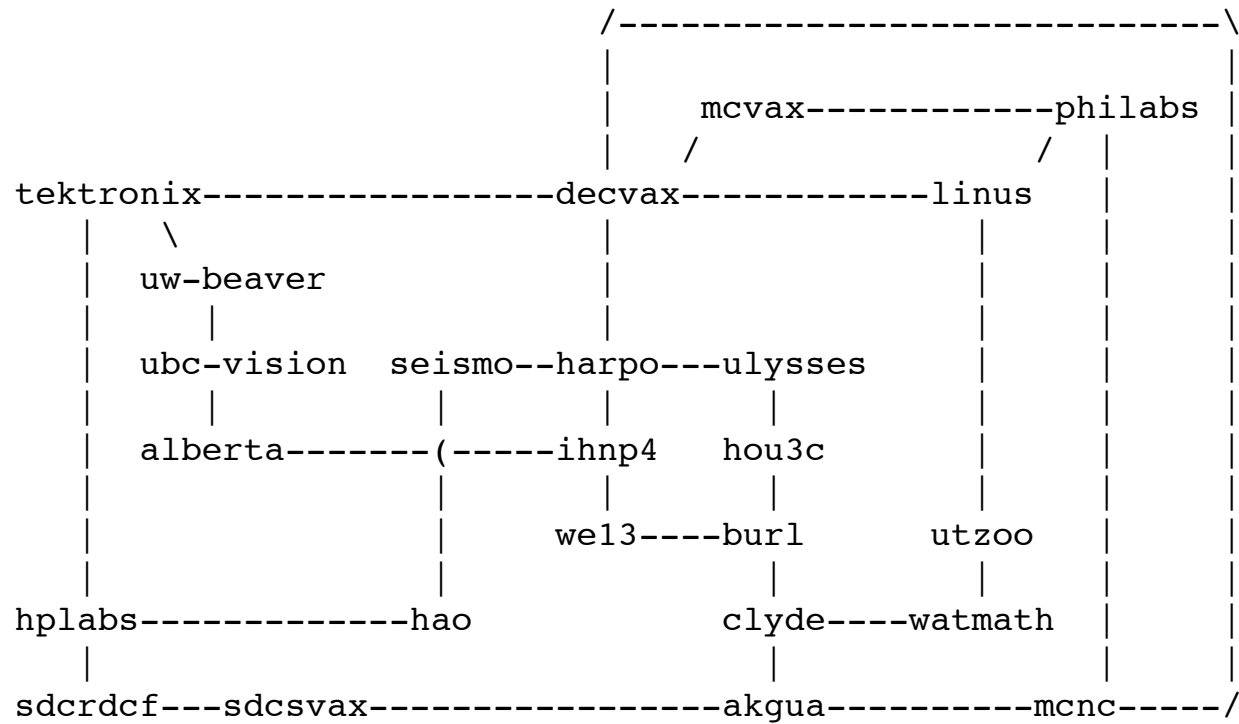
mcvax------------philabs

tektronix-----------------decvax-----------linus

uw-beaver

ubc-vision seismo--harpo---ulysses

alberta-------(-----ihnp4 hou3c

we13----burl utzoo

hplabs-------------hao clyde----watmath

sdcrdcf---sdcsvax-----------------akgua----------mcnc-----/